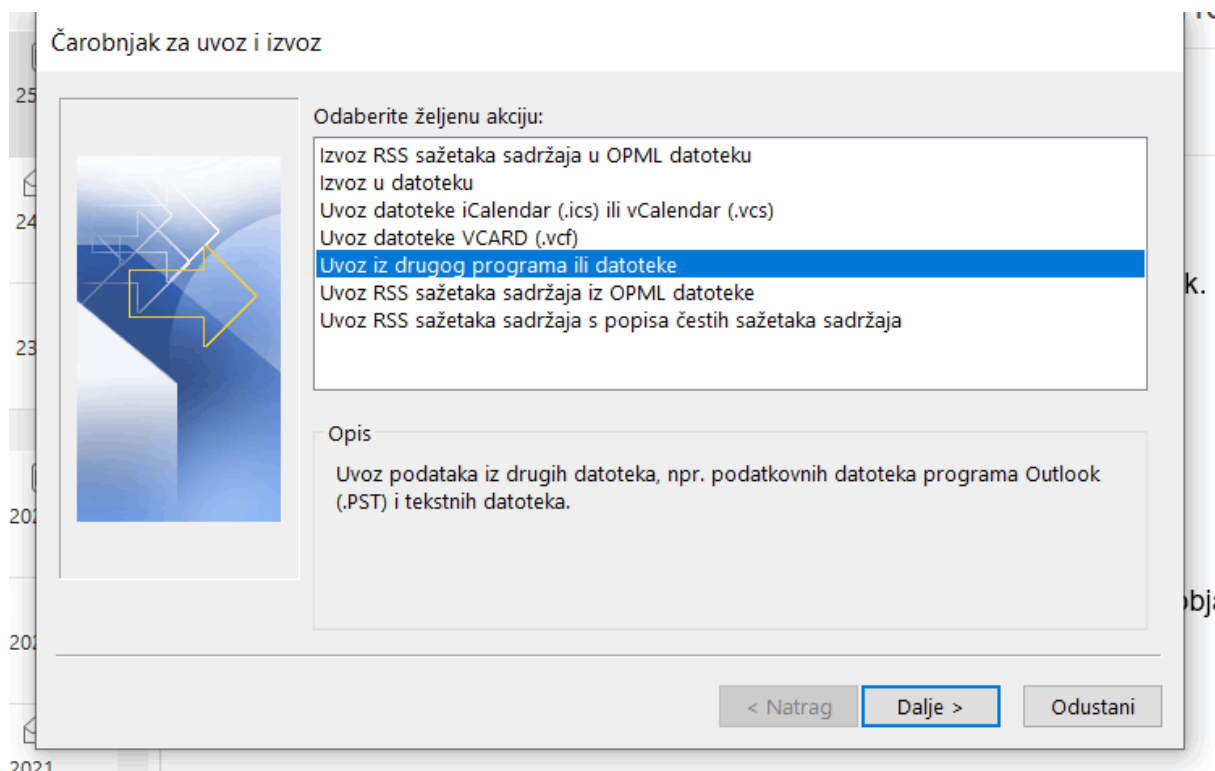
Čarobnjak za uvoz i izvoz

Odaberite željenu akciju:

Izvoz RSS sažetaka sadržaja u OPML datoteku
Izvoz u datoteku
Uvoz datoteke iCalendar (.ics) ili vCalendar (.vcs)
Uvoz datoteke VCARD (.vcf)
Uvoz iz drugog programa ili datoteke
Uvoz RSS sažetaka sadržaja iz OPML datoteke
Uvoz RSS sažetaka sadržaja s popisa čestih sažetaka sadržaja

Opis

Uvoz podataka iz drugih datoteka, npr. podatkovnih datoteka programa Outlook (.PST) i tekstnih datoteka.

< Natrag
Dalje >
Odustani